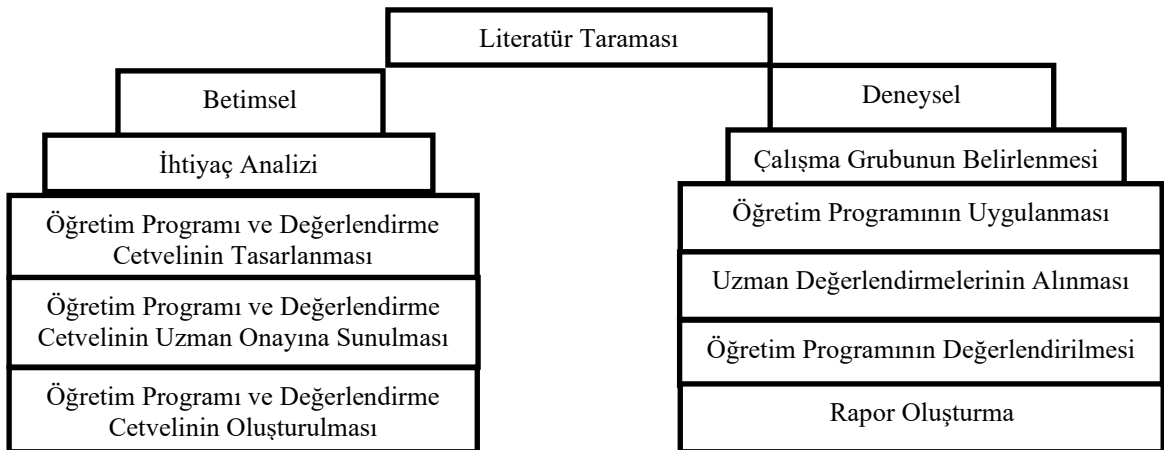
Literatür Taraması

Betimsel

İhtiyaç Analizi

Öğretim Programı ve Değerlendirme Cetvelinin Tasarlanması

Öğretim Programı ve Değerlendirme Cetvelinin Uzman Onayına Sunulması

Öğretim Programı ve Değerlendirme Cetvelinin Oluşturulması

Deneysel

Çalışma Grubunun Belirlenmesi

Öğretim Programının Uygulanması

Uzman Değerlendirmelerinin Alınması

Öğretim Programının Değerlendirilmesi

Rapor Oluşturma